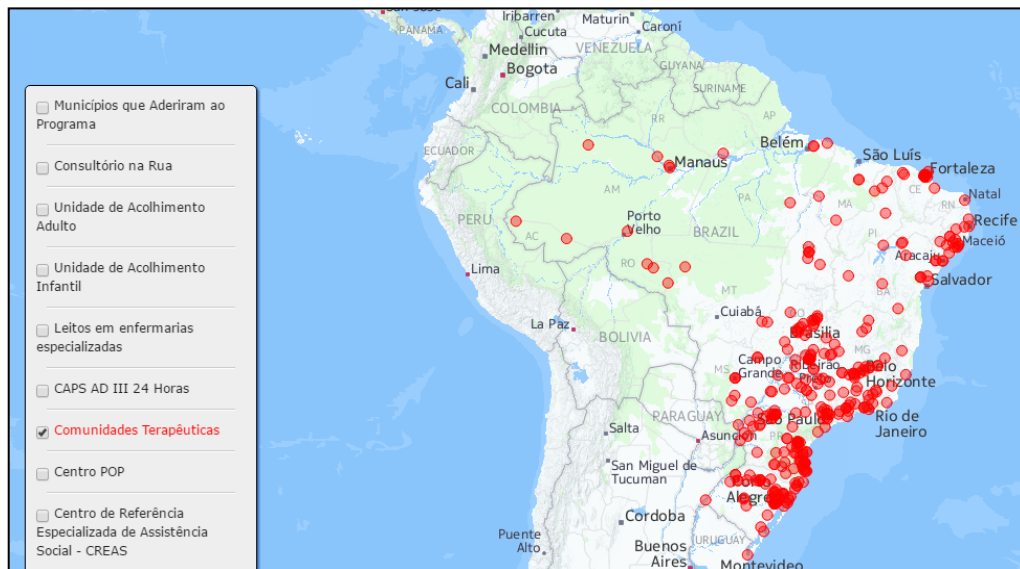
Municípios que Aderiram ao Programa

Consultório na Rua

Unidade de Acolhimento Adulto

Unidade de Acolhimento Infantil

Leitos em enfermarias especializadas

CAPS AD III 24 Horas

Comunidades Terapêuticas

Centro POP

Centro de Referência Especializada de Assistência Social - CREAS

Iribarren
Maturin
Cucuta
Caroní
PANAMA
Medellin
VENEZUELA
Bogota
Cali
GUYANA
SURINAME
COLOMBIA
RR
AP
Belém
São Luís
ECUADOR
Manaus
Fortaleza
CE
AM
MA
Natal
RN
PI
PERU
Porto Velho
BRAZIL
PA
Recife
AC
Maceió
Aracaju
Lima
RO
TO
MT
BA
Salvador
Cuiabá
La Paz
BOLIVIA
Brasília
MG
Campo Grande
Belo Horizonte
PARAGUAY
São Paulo
Rio de Janeiro
Salta
Asunción
San Miguel de Tucuman
Porto Alegre
Cordoba
Puente Alto
Buenos Aires
URUGUAY
Montevideo